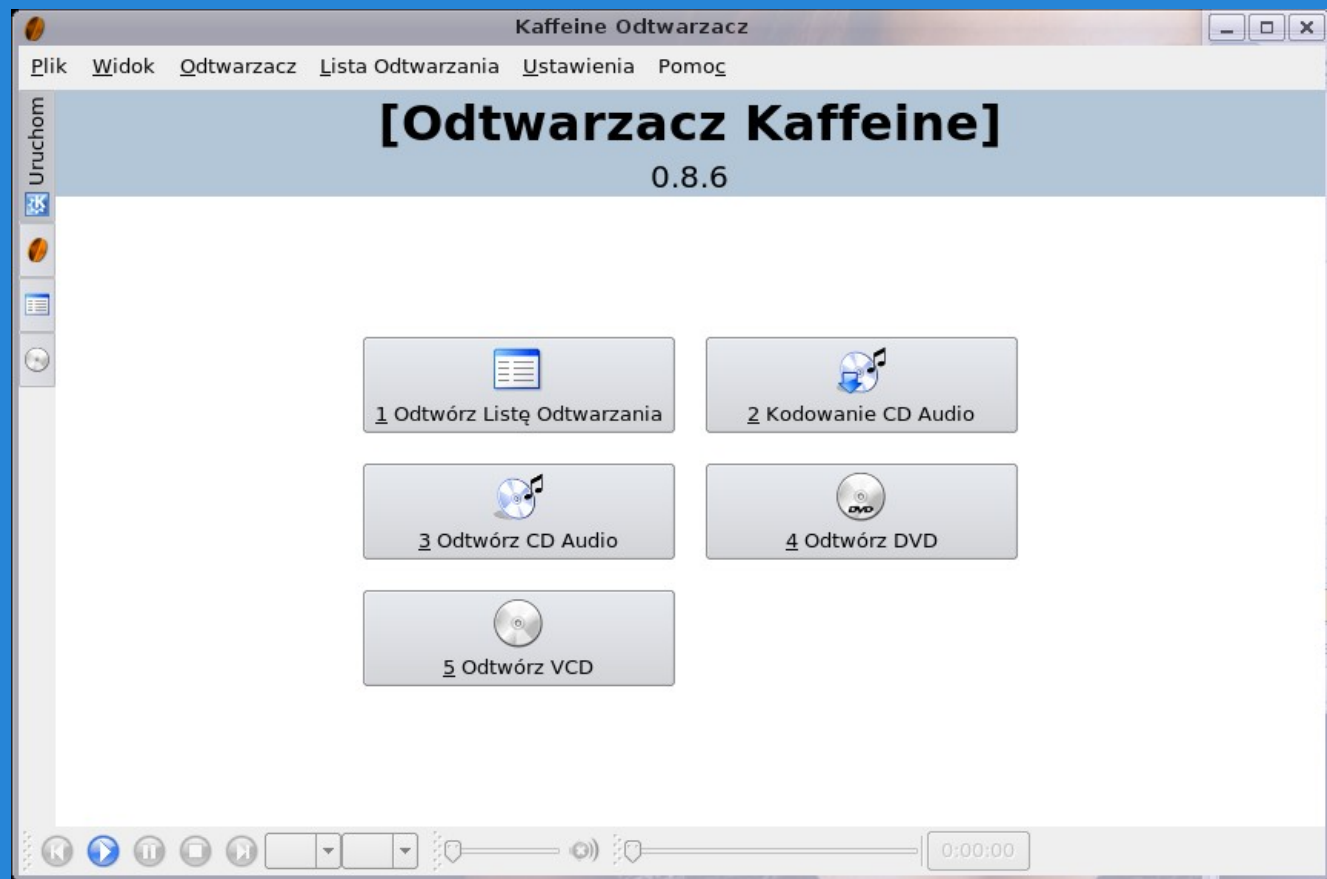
Kaffeine Odtwarzacz

Plik Widok Odtwarzacz Lista Odtwarzania Ustawienia Pomoc

Uruchom

[Odtwarzacz Kaffeine]

0.8.6

1 Odtwórz Listę Odtwarzania

2 Kodowanie CD Audio

3 Odtwórz CD Audio

4 Odtwórz DVD

5 Odtwórz VCD

0:00:00